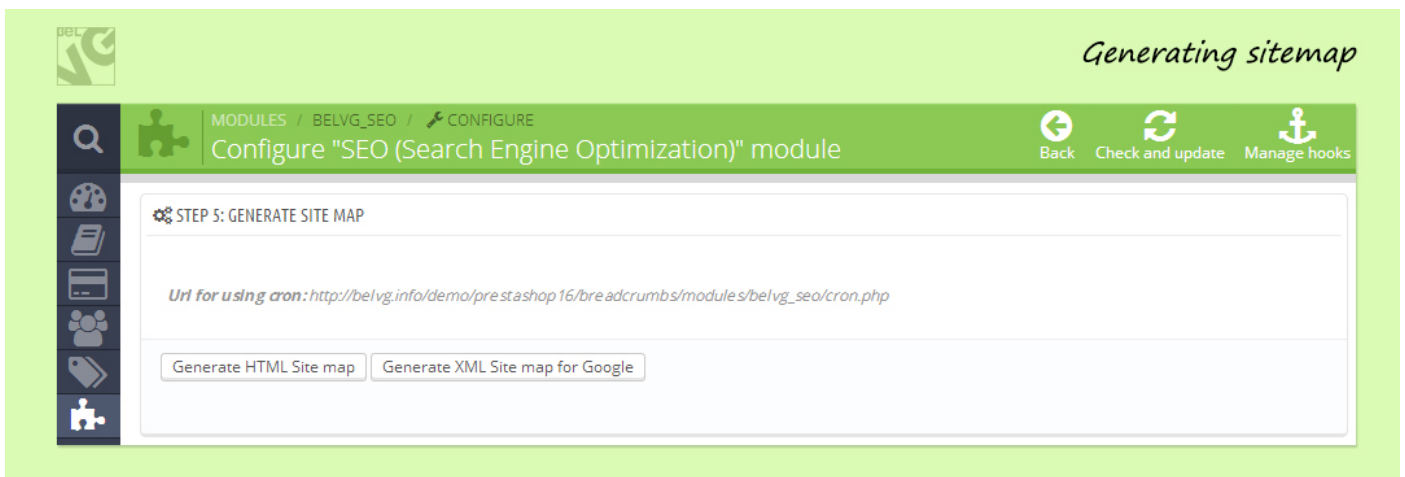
BelVG

Generating sitemap

MODULES / BELVG_SEO / CONFIGURE

Configure "SEO (Search Engine Optimization)" module

Back Check and update Manage hooks

STEP 5: GENERATE SITE MAP

Url for using cron: http://belvg.info/demo/prestashop16/breadcrumbs/modules/belvg_seo/cron.php

Generate HTML Site map Generate XML Site map for Google